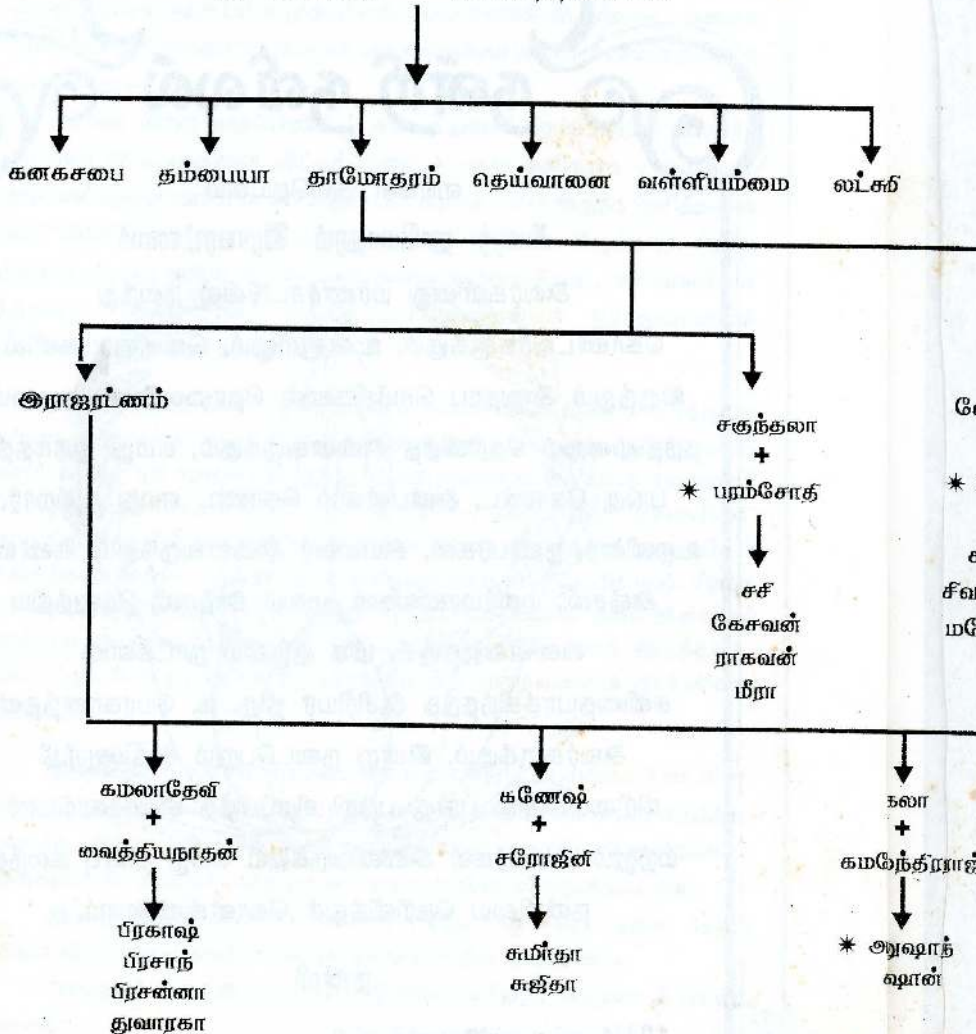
கனகசபை

தம்பையா

தாமோதரம்

தெய்வானை

வள்ளியம்மை

லட்சுமி

இராஜரட்ணம்

சகுந்தலா
+
✻ பரம்சோதி

சசி
கேசவன்
ராகவன்
மீரா

கமலாதேவி
+
வைத்தியநாதன்

பிரகாஷ்
பிரசாந்
பிரசன்னா
துவாரகா

கணேஷ்
+
சரோஜினி

சுமித்தா
சுஜீதா

கலா
+
கமநேந்திராஜ்

✻ ஆஷாந்
ஷான்

கே

✻

ச
சிவ
மே